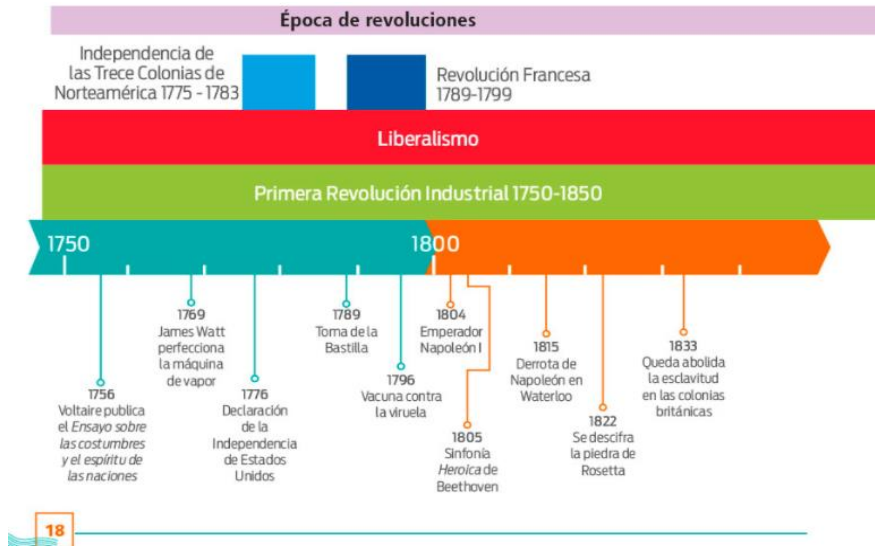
Época de revoluciones

Independencia de las Trece Colonias de Norteamérica 1775 - 1783

Revolución Francesa 1789-1799

Liberalismo

Primera Revolución Industrial 1750-1850

1750

1800

1769
James Watt perfecciona la máquina de vapor

1789
Toma de la Bastilla

1804
Emperador Napoleón I

1815
Derrota de Napoleón en Waterloo

1833
Queda abolida la esclavitud en las colonias británicas

1756
Voltaire publica el *Ensayo sobre las costumbres y el espíritu de las naciones*

1776
Declaración de la Independencia de Estados Unidos

1796
Vacuna contra la viruela

1805
Sinfonía *Heroica* de Beethoven

1822
Se descifra la piedra de Rosetta

18